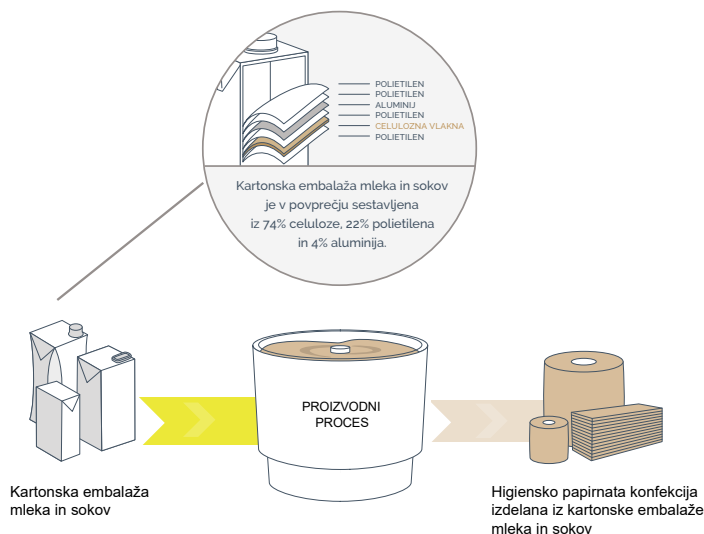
POLIETILEN
POLIETILEN
ALUMINIJ
POLIETILEN
CELULOZNA VLAKNA
POLIETILEN

Kartonska embalaža mleka in sokov je v povprečju sestavljena iz 74% celuloze, 22% polietilena in 4% aluminija.

PROIZVODNI PROCES

Kartonska embalaža mleka in sokov

Higiensko papirnata konfekcija izdelana iz kartonske embalaže mleka in sokov